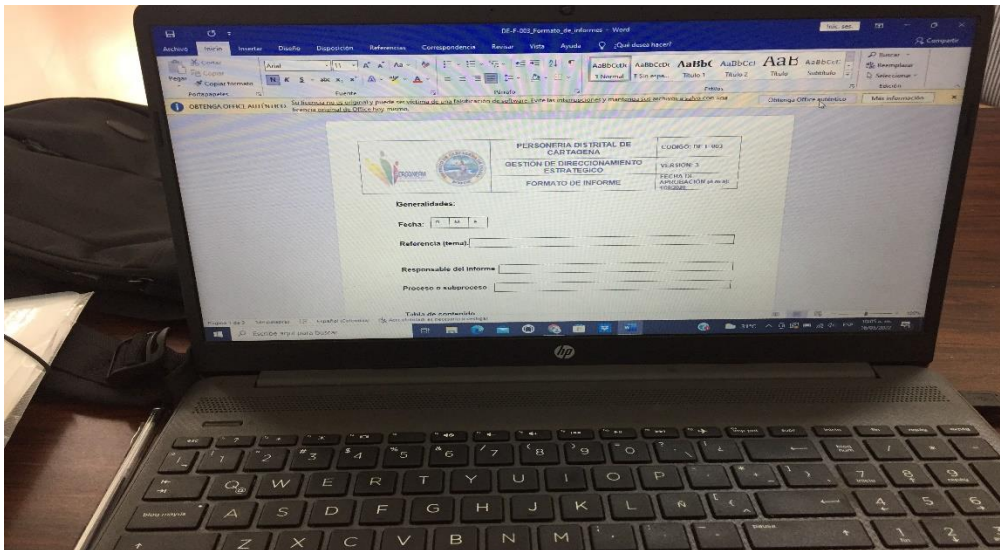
DE-F-003_Formato_de_informes - Word

Archivo Inicio Insertar Diseño Disposición Referencias Correspondencia Revisar Vista Ayuda ¿Qué desea hacer?

Compartir

Pegar Cortar Copiar Copiar formato

Portapapeles Fuente Párrafo Estilos Edición

Arial 11

AaBbCcDc 1 Normal AaBbCcDc 1 Sin espa... AaBbC Título 1 AaBbCcC Título 2 AaB Título AaBbCcC Subtítulo

Buscar Reemplazar Seleccionar

OBTENGA OFFICE AUTÉNTICO Su licencia no es original y puede ser víctima de una falsificación de software. Evite las interrupciones y mantenga sus archivos a salvo con una licencia original de Office hoy mismo.

Obtenga Office auténtico Más información

| PERSONERIA DISTRITAL DE CARTAGENA | CODIGO: DE-F-003 |
|---|---|
| GESTION DE DIRECCIONAMIENTO ESTRATEGICO | VERSION: 3 |
| FORMATO DE INFORME | FECHA DE APROBACION: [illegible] |

Generalidades:

Fecha: D M A

Referencia (tema):

Responsable del informe

Proceso o subproceso

Tabla de contenido

Escribe aquí para buscar

hp